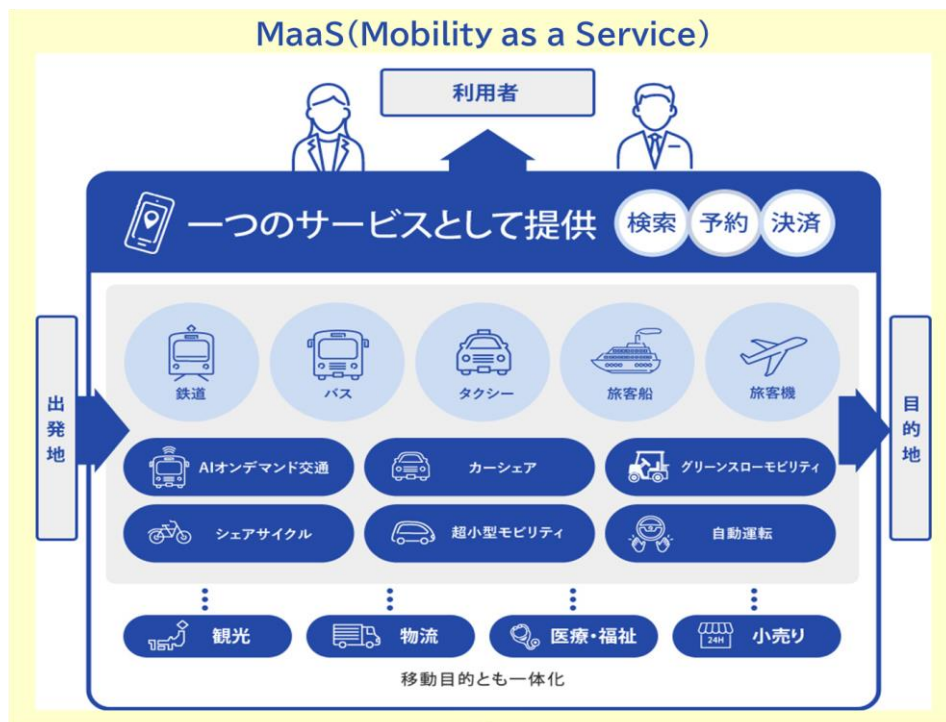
MaaS(Mobility as a Service)

利用者

一つのサービスとして提供

検索 予約 決済

出発地

鉄道 バス タクシー 旅客船 旅客機

AIオンデマンド交通 カーシェア グリーンスローモビリティ

シェアサイクル 超小型モビリティ 自動運転

目的地

観光 物流 医療・福祉 小売り

24H

移動目的とも一体化